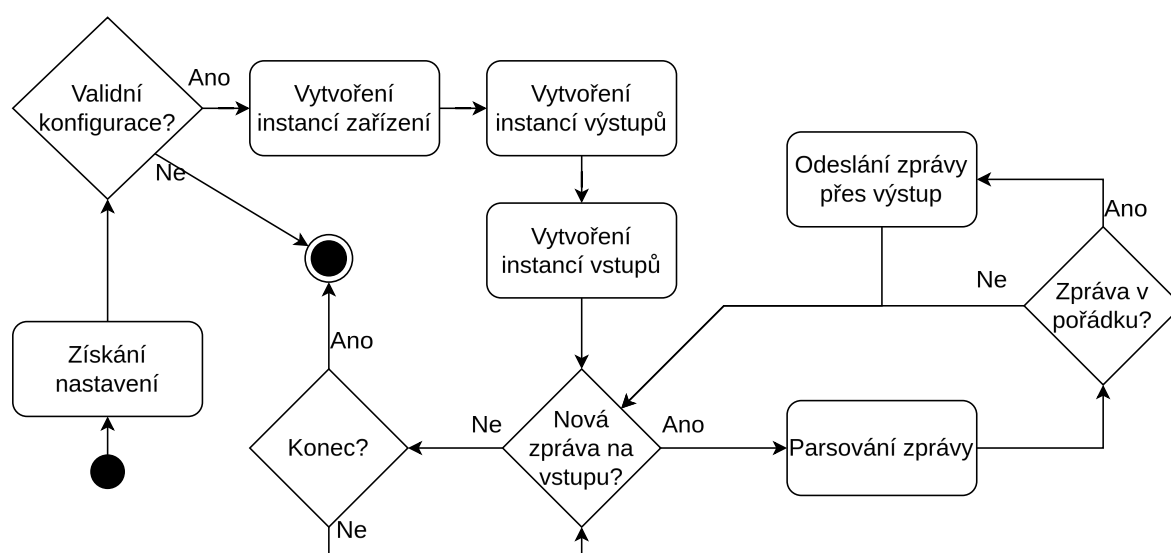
Validní konfigurace?

Ano

Vytvoření instancí zařízení

Vytvoření instancí výstupů

Odeslání zprávy přes výstup

Ne

Ano

Vytvoření instancí vstupů

Ne

Zpráva v pořádku?

Ano

Získání nastavení

Konec?

Ne

Nová zpráva na vstupu?

Ano

Parsování zprávy

Ne